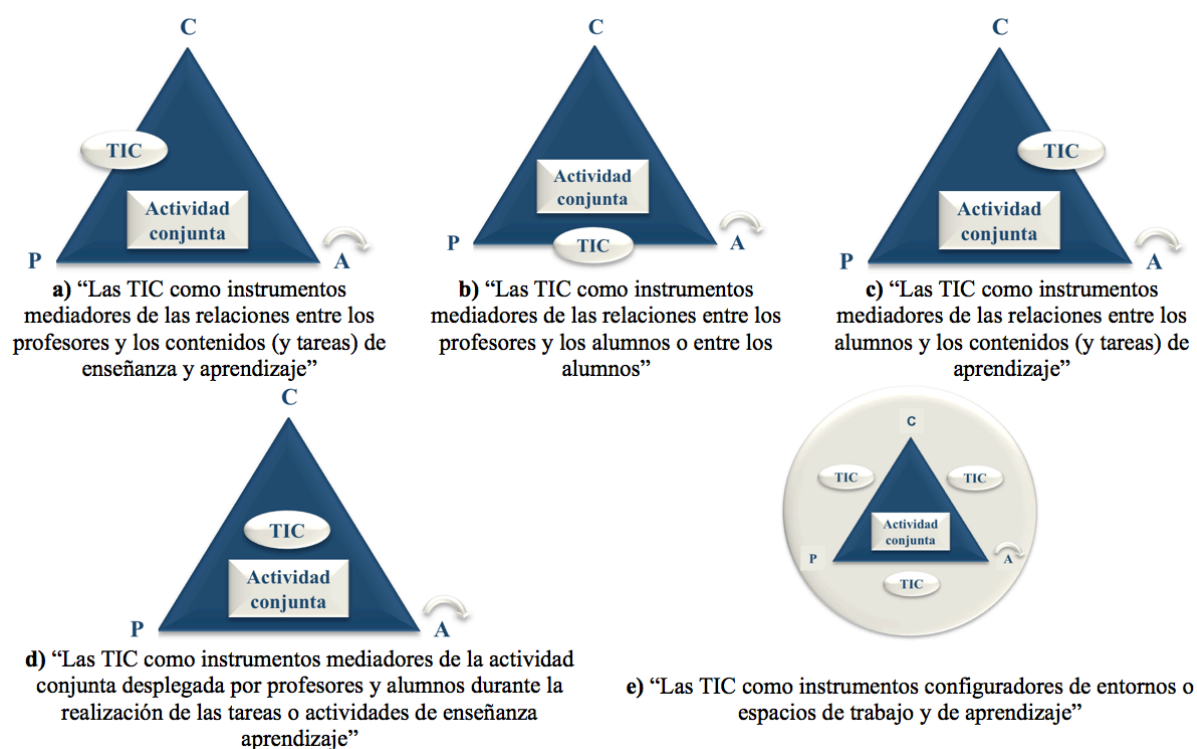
C

TIC

Actividad conjunta

P

A

a) “Las TIC como instrumentos mediadores de las relaciones entre los profesores y los contenidos (y tareas) de enseñanza y aprendizaje”

C

Actividad conjunta

P

TIC

A

b) “Las TIC como instrumentos mediadores de las relaciones entre los profesores y los alumnos o entre los alumnos”

C

TIC

Actividad conjunta

P

A

c) “Las TIC como instrumentos mediadores de las relaciones entre los alumnos y los contenidos (y tareas) de aprendizaje”

C

TIC

Actividad conjunta

P

A

d) “Las TIC como instrumentos mediadores de la actividad conjunta desplegada por profesores y alumnos durante la realización de las tareas o actividades de enseñanza aprendizaje”

C

TIC

TIC

Actividad conjunta

P

A

TIC

e) “Las TIC como instrumentos configuradores de entornos o espacios de trabajo y de aprendizaje”